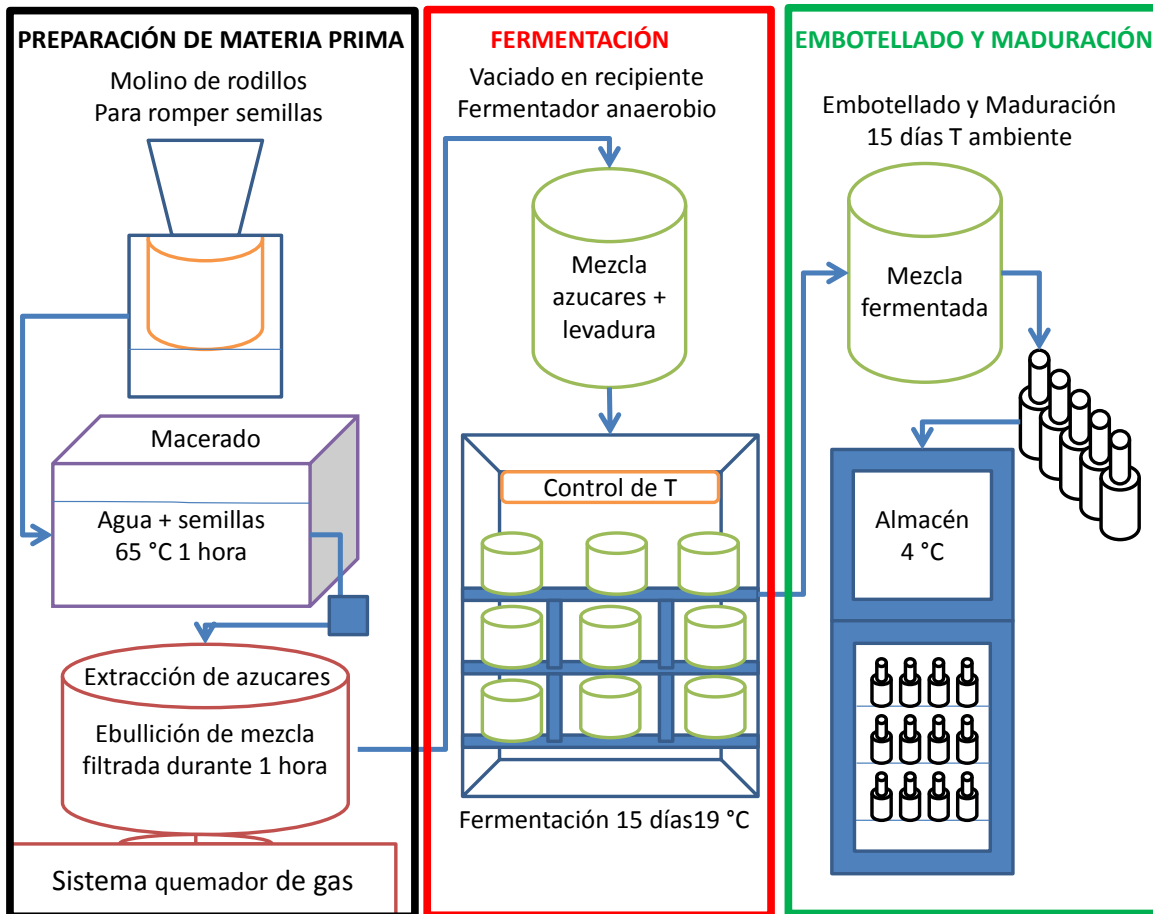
PREPARACIÓN DE MATERIA PRIMA

Molino de rodillos
Para romper semillas

Macerado

Agua + semillas
65 °C 1 hora

Extracción de azucares

Ebullición de mezcla filtrada durante 1 hora

Sistema quemador de gas

FERMENTACIÓN

Vaciado en recipiente
Fermentador anaerobio

Mezcla azucares + levadura

Control de T

Fermentación 15 días19 °C

EMBOTELLADO Y MADURACIÓN

Embotellado y Maduración
15 días T ambiente

Mezcla fermentada

Almacén
4 °C